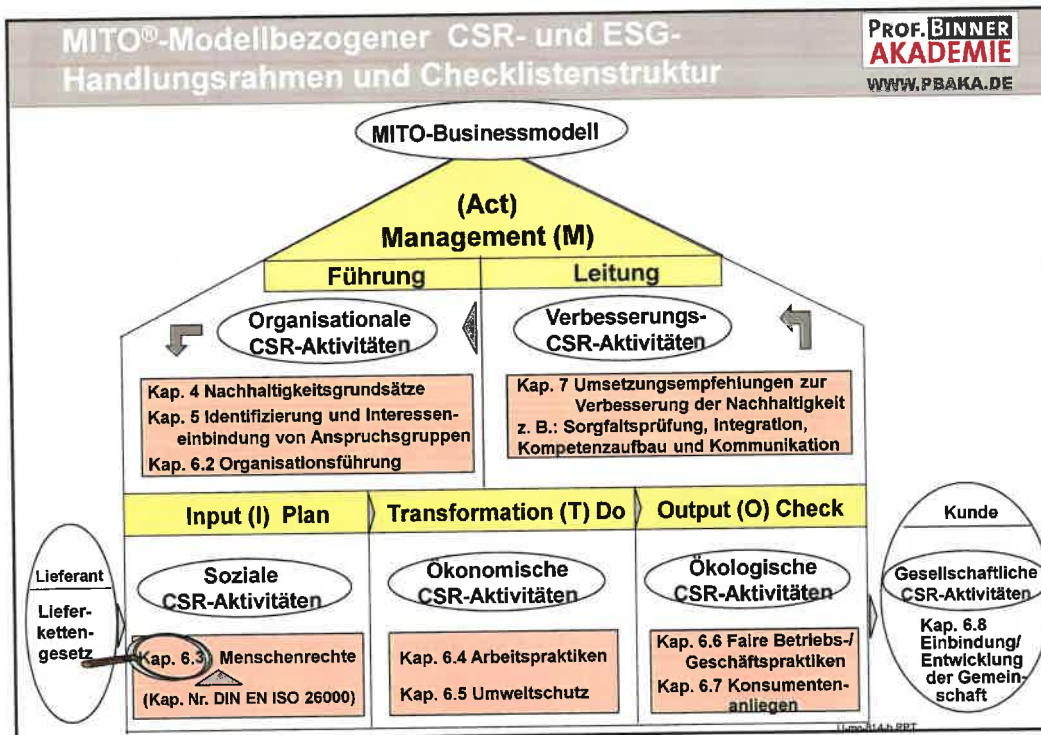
MITO®-Modellbezogener CSR- und ESG-Handlungsrahmen und Checklistenstruktur

PROF. BINNER AKADEMIE
WWW.PBAKA.DE

MITO-Businessmodell

(Act)
Management (M)

Führung

Leitung

Organisationale CSR-Aktivitäten

Verbesserungs-CSR-Aktivitäten

Kap. 4 Nachhaltigkeitsgrundsätze
Kap. 5 Identifizierung und Interesseneinbindung von Anspruchsgruppen
Kap. 6.2 Organisationsführung

Kap. 7 Umsetzungsempfehlungen zur Verbesserung der Nachhaltigkeit
z. B.: Sorgfaltsprüfung, Integration, Kompetenzaufbau und Kommunikation

Input (I) Plan

Transformation (T) Do

Output (O) Check

Lieferant

Lieferkettengesetz

Soziale CSR-Aktivitäten

Kap. 6.3 Menschenrechte

(Kap. Nr. DIN EN ISO 26000)

Ökonomische CSR-Aktivitäten

Kap. 6.4 Arbeitspraktiken

Kap. 6.5 Umweltschutz

Ökologische CSR-Aktivitäten

Kap. 6.6 Faire Betriebs-/ Geschäftspraktiken

Kap. 6.7 Konsumentenanliegen

Kunde

Gesellschaftliche CSR-Aktivitäten

Kap. 6.8 Einbindung/ Entwicklung der Gemeinschaft

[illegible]